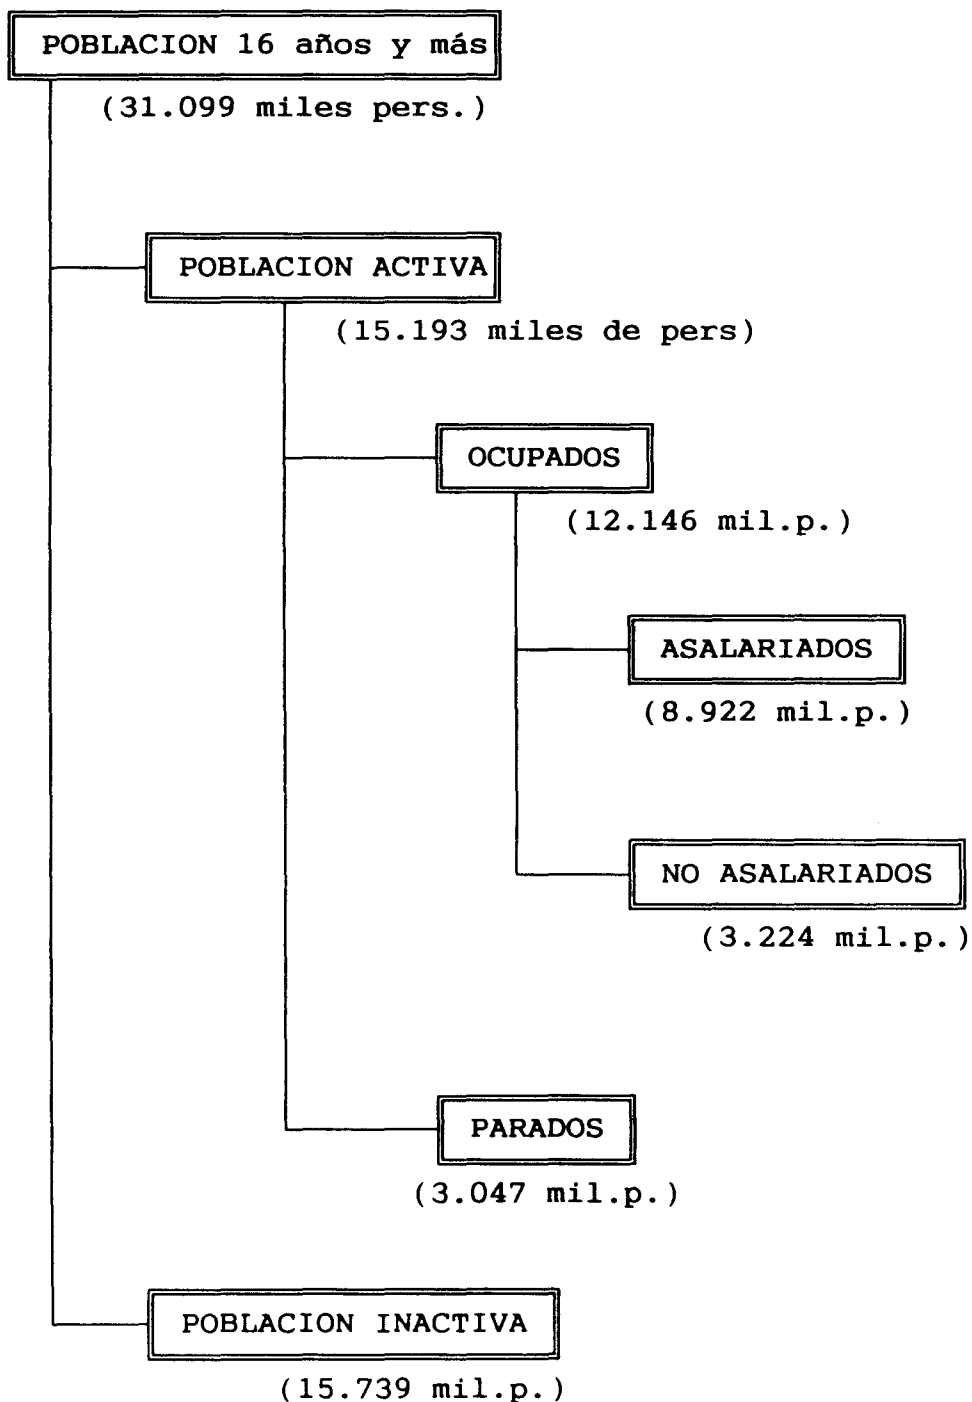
POBLACION 16 años y más

(31.099 miles pers.)

POBLACION ACTIVA

(15.193 miles de pers)

OCUPADOS

(12.146 mil.p.)

ASALARIADOS

(8.922 mil.p.)

NO ASALARIADOS

(3.224 mil.p.)

PARADOS

(3.047 mil.p.)

POBLACION INACTIVA

(15.739 mil.p.)